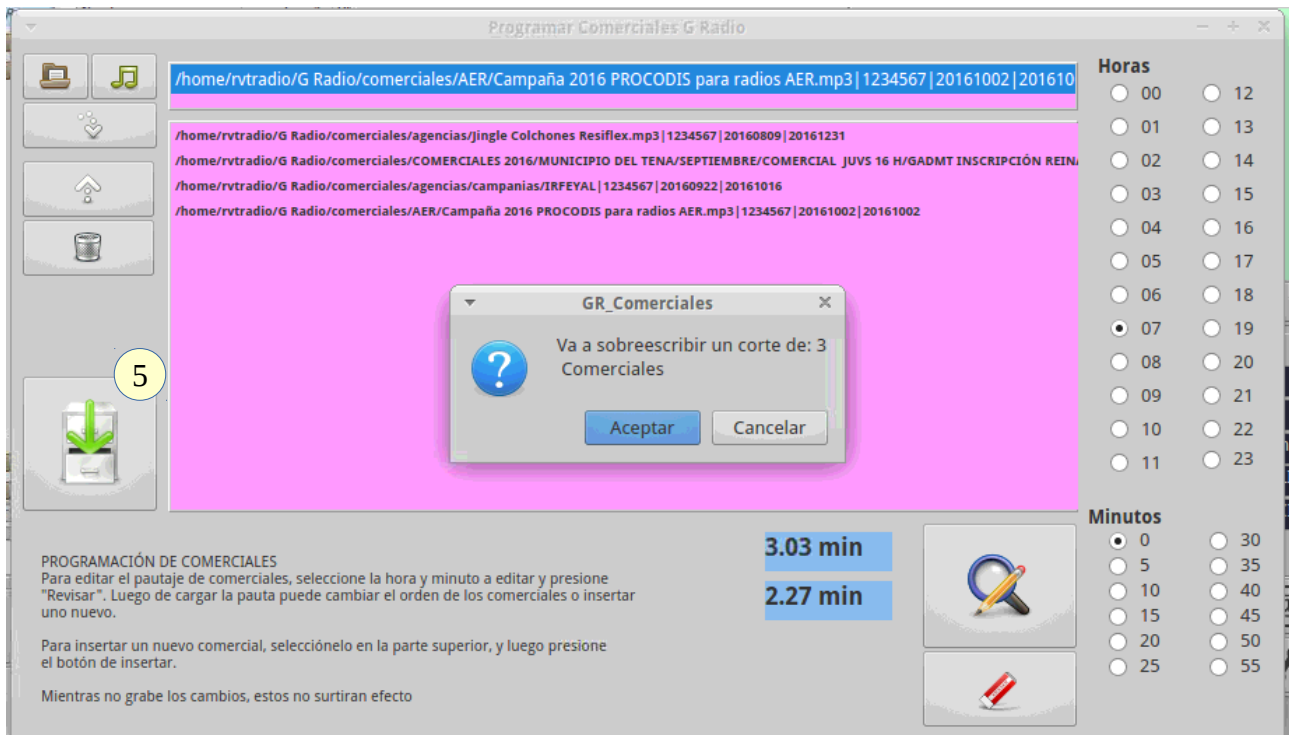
Programar Comerciales G Radio

/home/rvtradio/G Radio/comerciales/AER/Campaña 2016 PROCODIS para radios AER.mp3|1234567|20161002|201610

/home/rvtradio/G Radio/comerciales/agencias/Jingle Colchones Resiflex.mp3|1234567|20160809|20161231
/home/rvtradio/G Radio/comerciales/COMERCIALES 2016/MUNICIPIO DEL TENA/SEPTIEMBRE/COMERCIAL JUVS 16 H/GADMT INSCRIPCIÓN REINA
/home/rvtradio/G Radio/comerciales/agencias/campanias/IRFEYAL|1234567|20160922|20161016
/home/rvtradio/G Radio/comerciales/AER/Campaña 2016 PROCODIS para radios AER.mp3|1234567|20161002|20161002

Horas
00 12
01 13
02 14
03 15
04 16
05 17
06 18
07 19
08 20
09 21
10 22
11 23

GR_Comerciales
Va a sobreescribir un corte de: 3 Comerciales
Aceptar Cancelar

5

Minutos
0 30
5 35
10 40
15 45
20 50
25 55

3.03 min
2.27 min

PROGRAMACIÓN DE COMERCIALES
Para editar el pautaje de comerciales, seleccione la hora y minuto a editar y presione "Revisar". Luego de cargar la pauta puede cambiar el orden de los comerciales o insertar uno nuevo.

Para insertar un nuevo comercial, selecciónelo en la parte superior, y luego presione el botón de insertar.

Mientras no grabe los cambios, estos no surtiran efecto